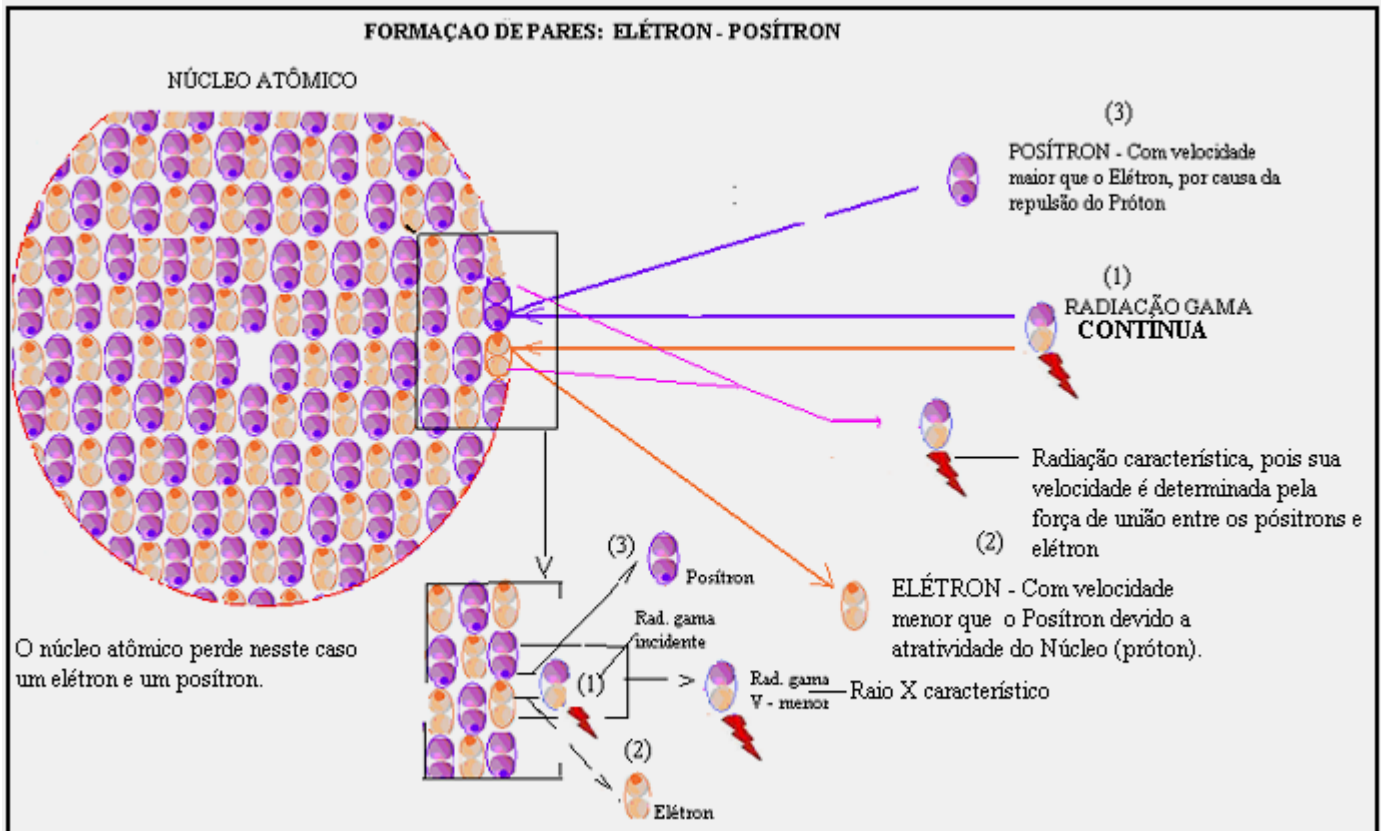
FORMAÇAO DE PARES: ELÉTRON - POSÍTRON

NÚCLEO ATÔMICO

(3)
POSÍTRON - Com velocidade maior que o Elétron, por causa da repulsão do Próton

(1)
RADIAÇÃO GAMA
CONTINUA

Radiação característica, pois sua velocidade é determinada pela força de união entre os pósitrons e elétron

(2)
ELÉTRON - Com velocidade menor que o Pósitron devido a atratividade do Núcleo (próton).

(3) Pósitron

Rad. gama incidente

(1) > Rad. gama V - menor Raio X característico

(2) Elétron

O núcleo atômico perde nesste caso um elétron e um pósitron.